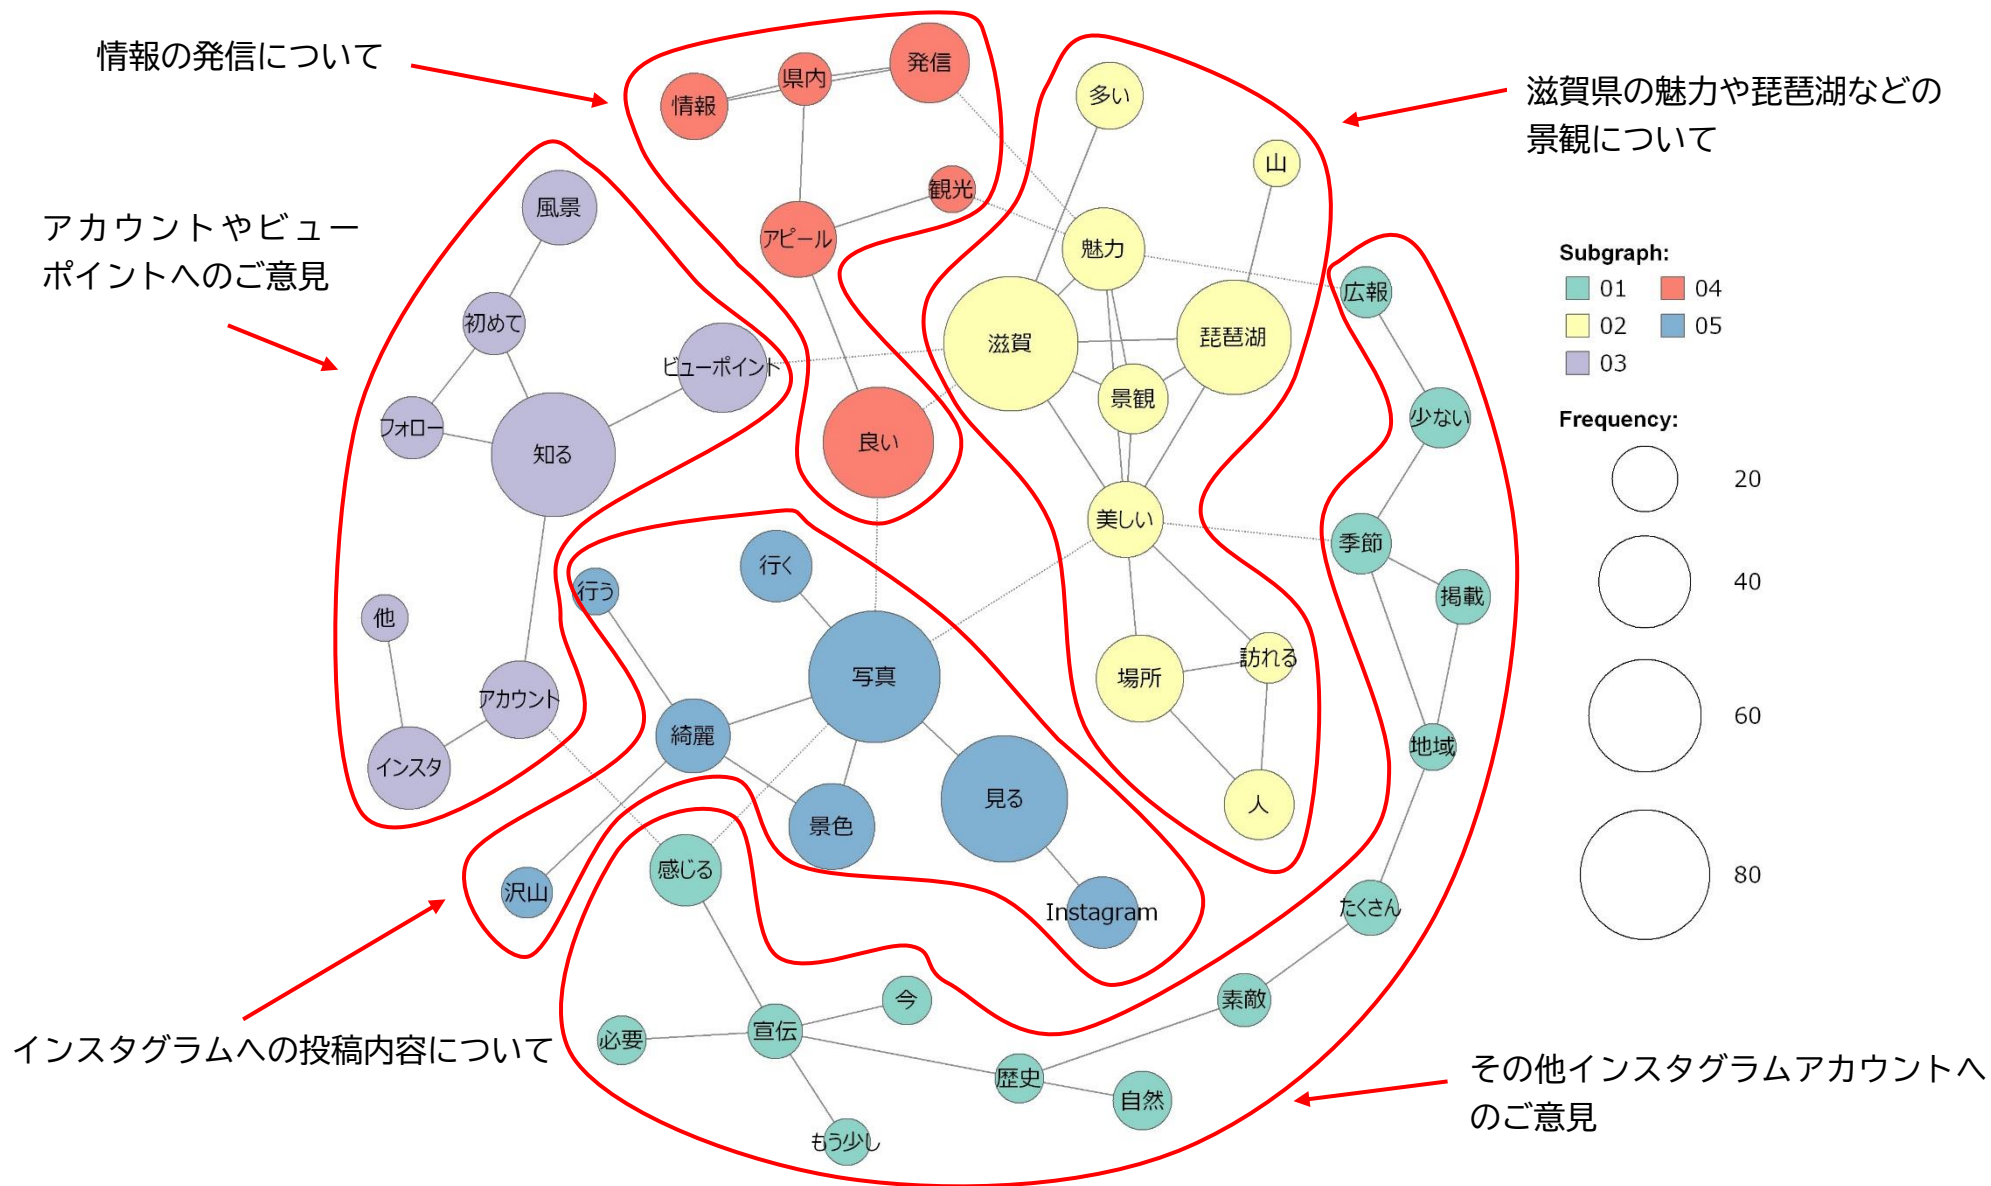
情報の発信について

滋賀県の魅力や琵琶湖などの景観について

アカウントやビューポイントへのご意見

インスタグラムへの投稿内容について

その他インスタグラムアカウントへのご意見

情報
県内
発信
観光
アピール
良い
多い
山
魅力
滋賀
琵琶湖
景観
美しい
場所
訪れる
人
風景
初めて
ビューポイント
フォロー
知る
他
アカウント
インスタ
行く
行う
写真
綺麗
景色
見る
Instagram
沢山
感じる
広報
少ない
季節
掲載
地域
たくさん
素敵
今
必要
宣伝
歴史
自然
もう少し

Subgraph:
01
02
03
04
05

Frequency:
20
40
60
80